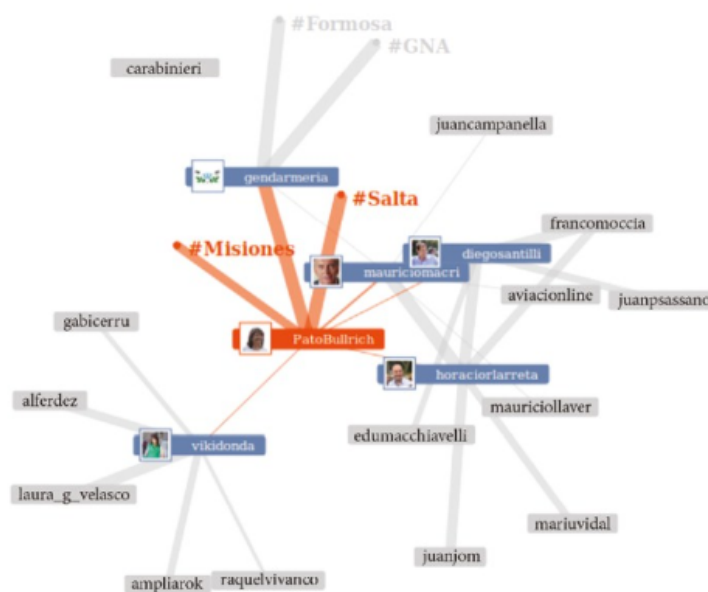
#Formosa
#GNA
carabinieri
juancampanella
gendarmeria
#Salta
francomoccia
#Misiones
diegosantilli
mauriciomacri
aviacionline
juanpsassano
gabicerru
PatoBullrich
horaciorlarreta
mauriciollaver
alferdez
edumacchiavelli
vikidonda
laura_g_velasco
mariuvidal
juanjom
ampliarok
raquelvivanco